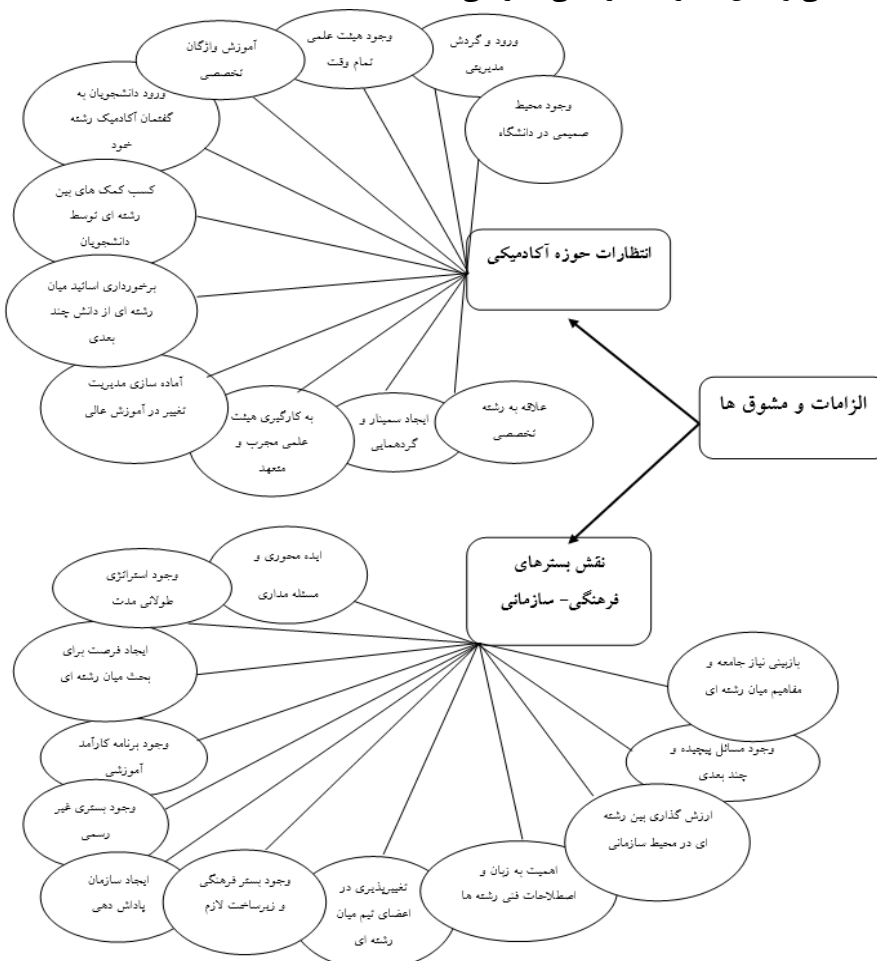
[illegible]

الزامات و مشوق ها

انتظارات حوزه آکادمیکی

ورود و گردش مدیریتی

وجود هیئت علمی تمام وقت

آموزش واژگان تخصصی

ورود دانشجویان به گفتمان آکادمیک رشته خود

وجود محیط صمیمی در دانشگاه

کسب کمک های بین رشته ای توسط دانشجویان

برخورداری اساتید میان رشته ای از دانش چند بعدی

آماده سازی مدیریت تغییر در آموزش عالی

به کارگیری هیئت علمی مجرب و متعهد

ایجاد سمینار و گردهمایی

علاقه به رشته تخصصی

نقش بسترهای فرهنگی- سازمانی

ایده محوری و مسئله مداری

وجود استراتژی طولانی مدت

ایجاد فرصت برای بحث میان رشته ای

بازبینی نیاز جامعه و مفاهیم میان رشته ای

وجود برنامه کارآمد آموزشی

وجود مسائل پیچیده و چند بعدی

وجود بستری غیر رسمی

ارزش گذاری بین رشته ای در محیط سازمانی

ایجاد سازمان پاداش دهی

وجود بستر فرهنگی و زیرساخت لازم

تغییرپذیری در اعضای تیم میان رشته ای

اهمیت به زبان و اصطلاحات فنی رشته ها